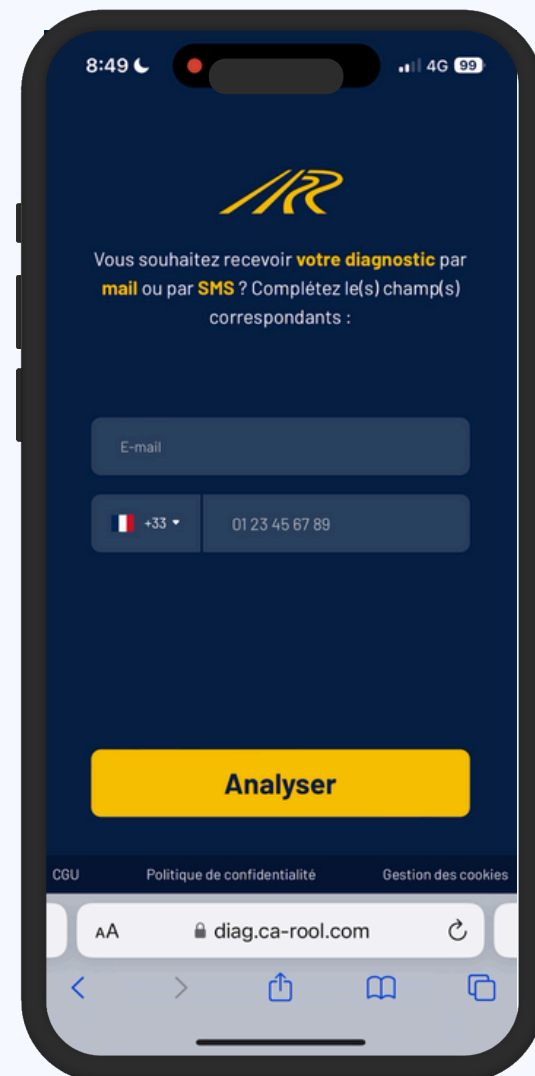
8:49
4G 99

Vous souhaitez recevoir votre diagnostic par mail ou par SMS ? Complétez le(s) champ(s) correspondants :

E-mail

+33

01 23 45 67 89

Analyser

CGU
Politique de confidentialité
Gestion des cookies

AA
diag.ca-rool.com